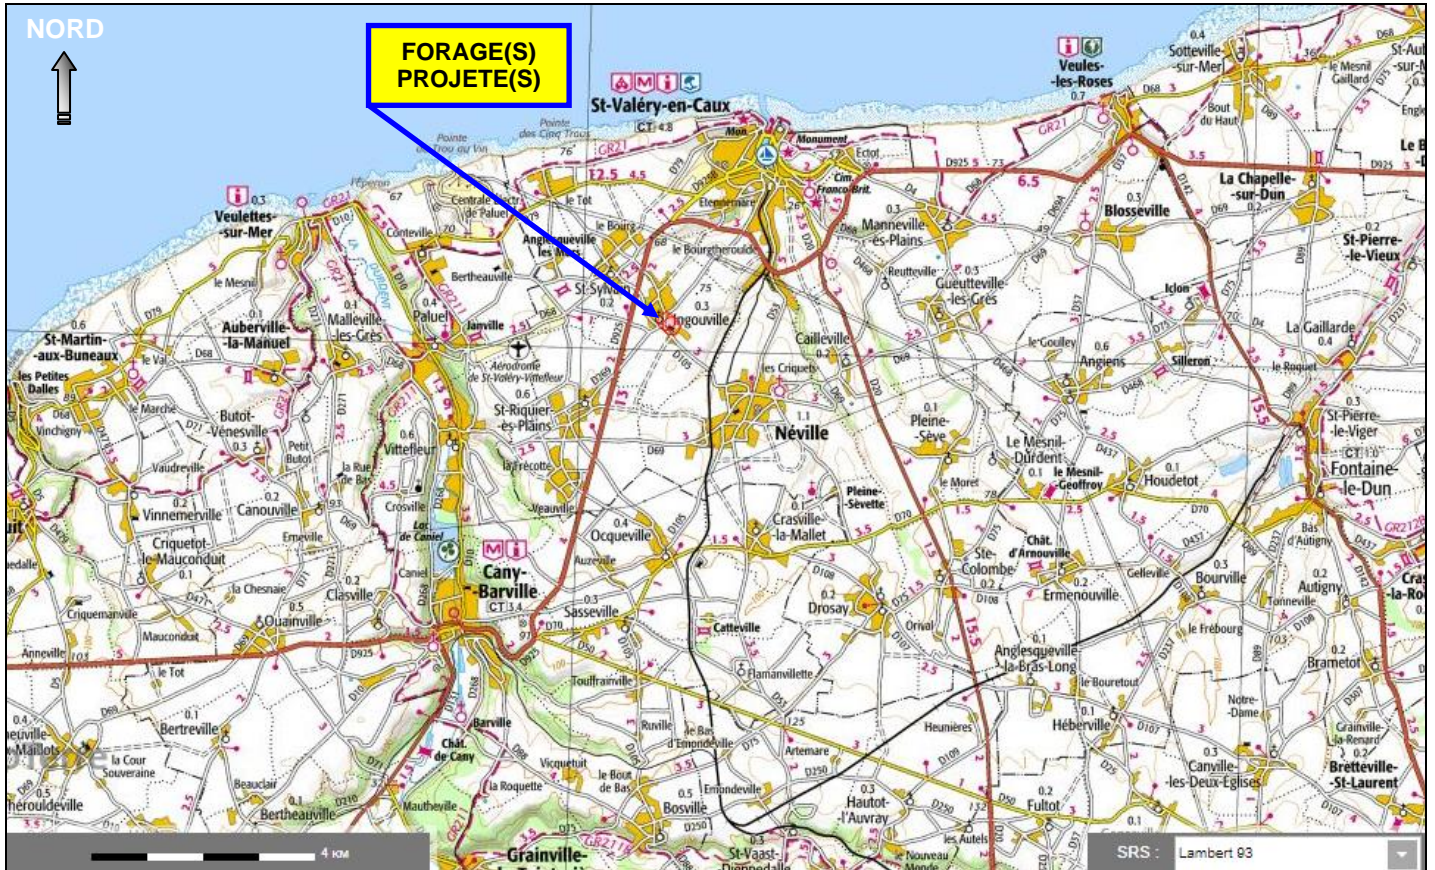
NORD

FORAGE(S)
PROJETE(S)

St-Valéry-en-Caux

Veules-les-Roses

Sotteville-sur-Mer

Veulettes-sur-Mer

Pointe du Cap au Vin

Pointe des Cinq Tocqs

Centrale Nucléaire de Paluel

Conteville

Blosseville

La Chapelle-sur-Dun

St-Pierre-le-Vieux

Manneville-ès-Plains

Gueutteville-les-Grès

Ingouville

St-Sylvain

Le Bourg

Le Bourgtheroulde

Anglesqueville-les-Murs

Bertheauville

Paluel

Janville

Malleville-les-Grès

Auberville-la-Manuel

St-Martin-aux-Buneaux

Les Petites Dalles

Le Mesnil

Le Val

Le Marché

Vinchigny

Butot-Vénesville

Petit Butot

Vittefleur

St-Riquier-ès-Plains

Aérodrome de St-Valéry-Vittefleur

Cailleville

Les Criquets

Néville

Pleine-Sève

Angiens

Silleron

Iclon

La Gaillarde

Le Roquet

St-Pierre-le-Viger

Fontaine-le-Dun

Le Goulley

Le Mesnil-Durdent

Le Mesnil-Geoffroy

Houdetot

Le Moret

Pleine-Sevette

Crasville-la-Mallet

Drosay

Ocqueville

Auzouville

Veauville

La Récotte

Vaudreville

Vinnemerville

Canouville

Criquetot-le-Mauconduit

La Chesnaie

Ouainville

Clasville

Crosville

Lac de Caniel

Caniel

Cany-Barville

Sasseville

Catteville

Flamanvillette

Touffrainville

Ste-Colombe

Château d'Arnouville

Ermenouville

Gelleville

Bourville

Autigny

Tonneville

Le Frébourg

Anglesqueville-la-Bras-Long

Le Bouretout

Héberville

Notre-Dame

Brametot

Grainville-la-Renard

Canville-les-Deux-Eglises

Bretteville-St-Laurent

Heunières

Orival

Hautot-l'Auvray

Fultot

Les Autels

Le Nouveau Monde

St-Vaast-Dieppedalle

Bosville

Emondeville

Le Bas d'Emondeville

Ruville

Artemare

Vicquetuit

Le Bout de Bas

La Roquette

Barville

Château de Cany

Mautheville

Bertheauville

Beauclair

Bertreville

La Cour Souveraine

Mauconduit

Criquemanville

Anneville

Le Tot

Grainville-

Bas d'Autigny

Emerville

La Rue de Bas

Etennemare

Franco-Brit

Ectot

Reutteville

Monument

Cim.

Bout du Haut

Le Mesnil Gaillard

CT 4.8

CT 3.4

GR 21

Erneville

4 KM

SRS : Lambert 93